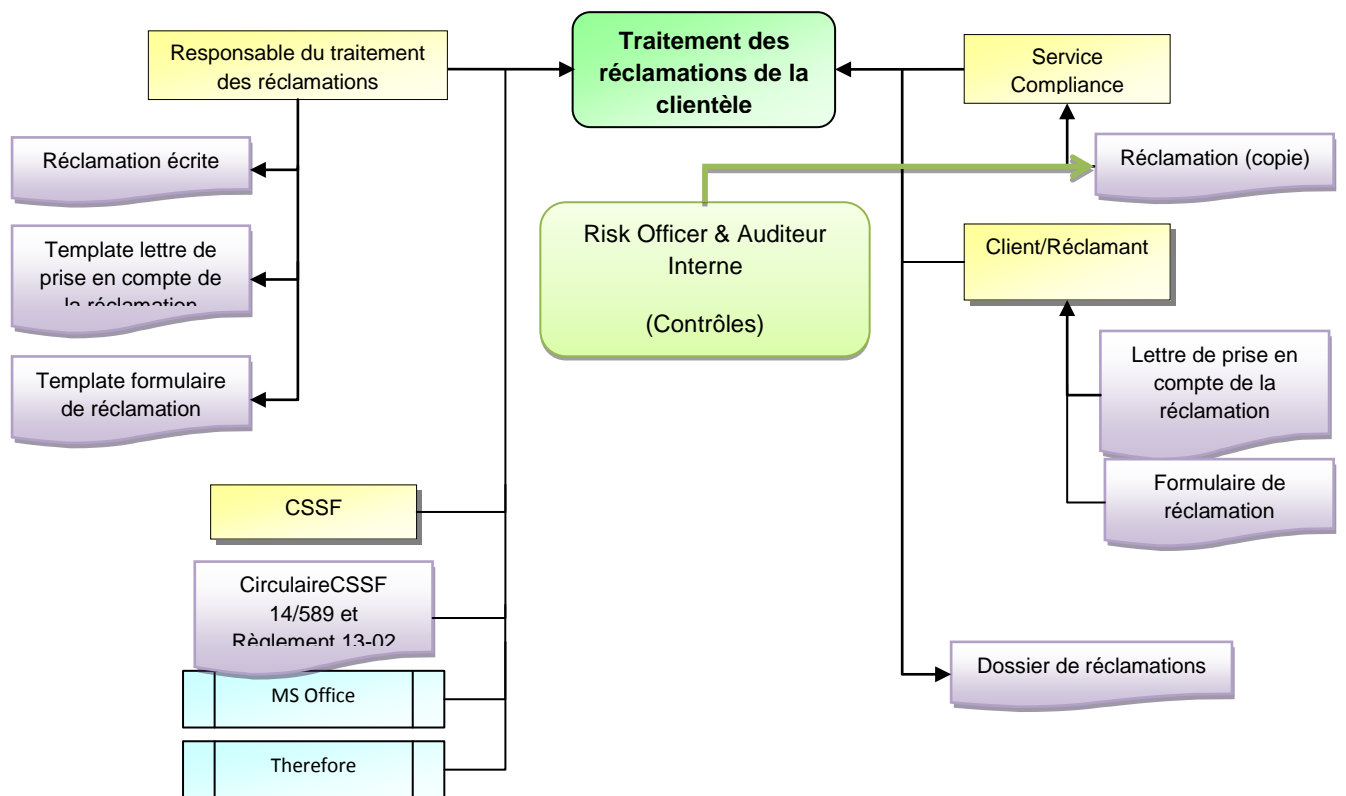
Responsable du traitement des réclamations

Traitement des réclamations de la clientèle

Service Compliance

Réclamation écrite

Réclamation (copie)

Template lettre de prise en compte de la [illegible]

Risk Officer & Auditeur Interne

(Contrôles)

Client/Réclamant

Template formulaire de réclamation

Lettre de prise en compte de la réclamation

Formulaire de réclamation

CSSF

CirculaireCSSF 14/589 et Règlement 13-02

Dossier de réclamations

MS Office

Therefore